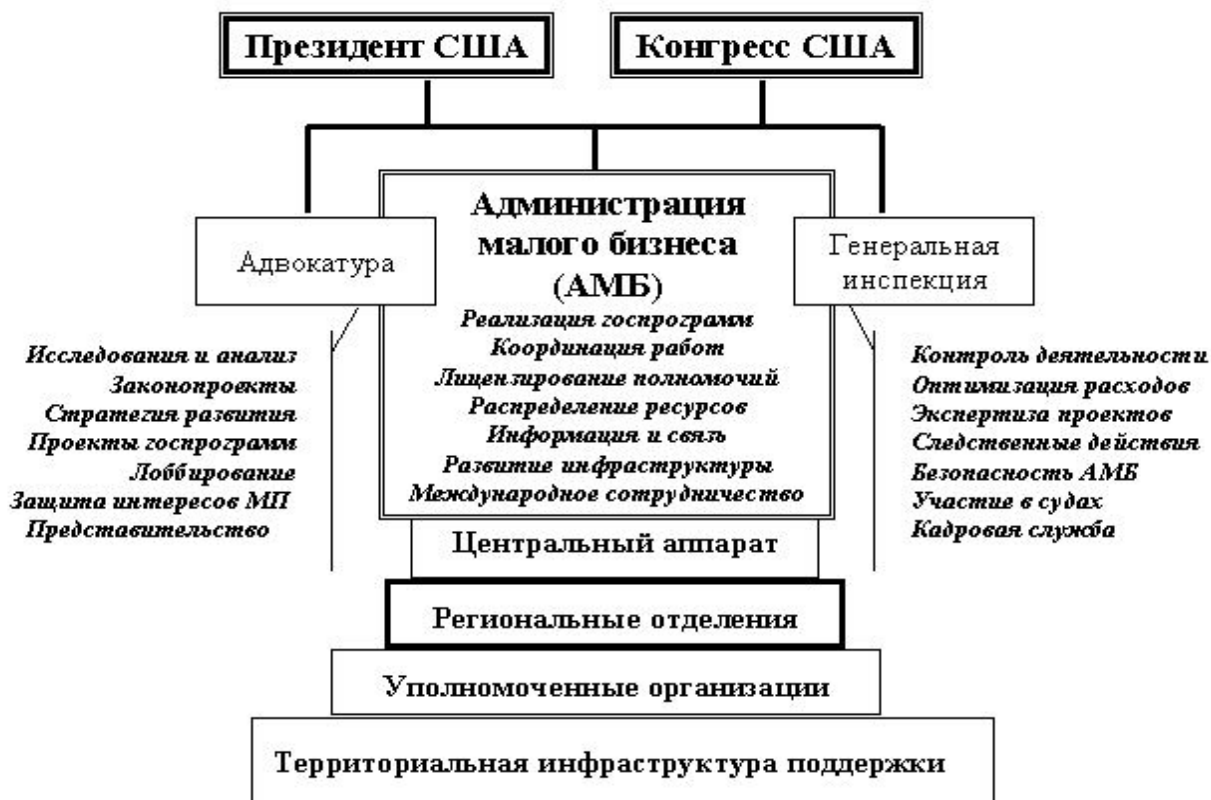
Президент США

Конгресс США

Адвокатура

Администрация малого бизнеса (АМБ)

Реализация госпрограмм
Координация работ
Лицензирование полномочий
Распределение ресурсов
Информация и связь
Развитие инфраструктуры
Международное сотрудничество

Генеральная инспекция

Исследования и анализ
Законопроекты
Стратегия развития
Проекты госпрограмм
Лоббирование
Защита интересов МП
Представительство

Контроль деятельности
Оптимизация расходов
Экспертиза проектов
Следственные действия
Безопасность АМБ
Участие в судах
Кадровая служба

Центральный аппарат

Региональные отделения

Уполномоченные организации

Территориальная инфраструктура поддержки